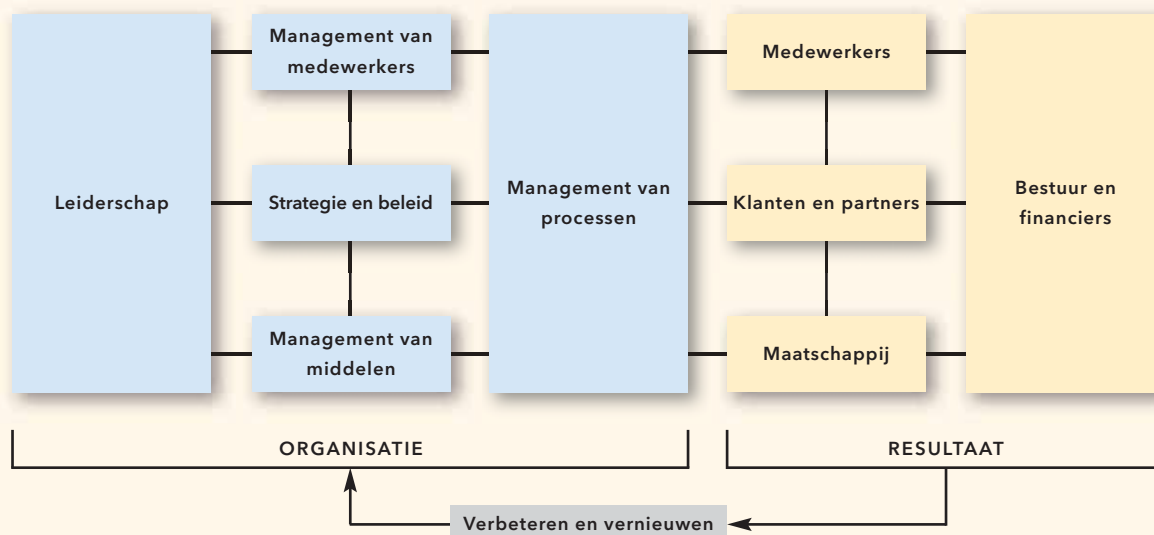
Leiderschap

Management van medewerkers

Strategie en beleid

Management van middelen

Management van processen

Medewerkers

Klanten en partners

Maatschappij

Bestuur en financiers

ORGANISATIE

RESULTAAT

Verbeteren en vernieuwen